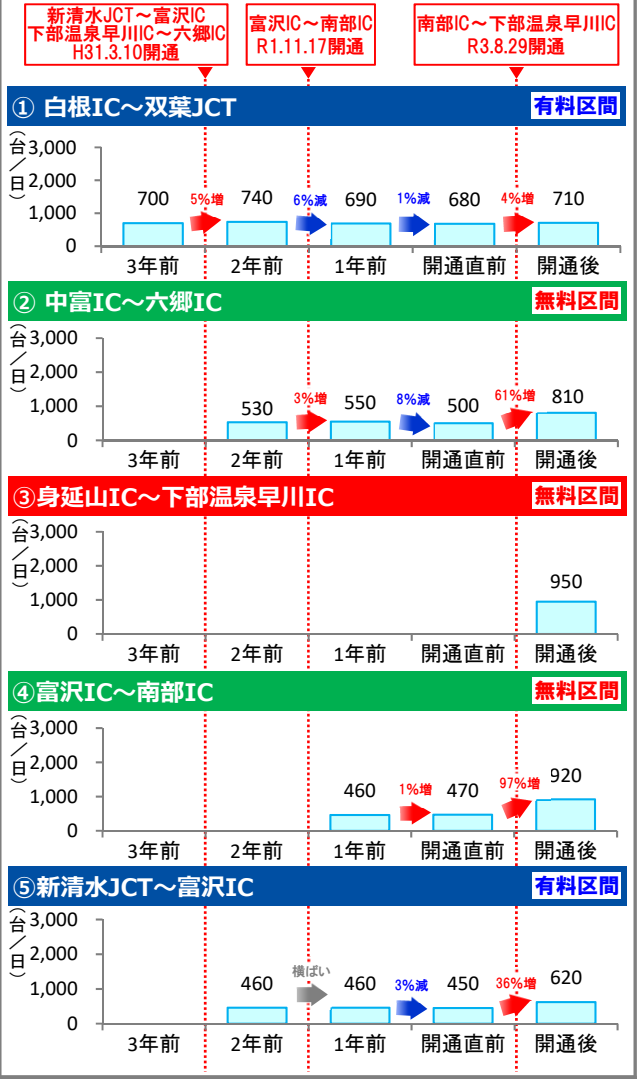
新清水JCT～富沢IC
下部温泉早川IC～六郷IC
H31.3.10開通

富沢IC～南部IC
R1.11.17開通

南部IC～下部温泉早川IC
R3.8.29開通

① 白根IC～双葉JCT
有料区間

(台/日)
3,000
2,000
1,000
0

700 5%増 740 6%減 690 1%減 680 4%増 710

3年前 2年前 1年前 開通直前 開通後

② 中富IC～六郷IC
無料区間

(台/日)
3,000
2,000
1,000
0

530 3%増 550 8%減 500 61%増 810

3年前 2年前 1年前 開通直前 開通後

③身延山IC～下部温泉早川IC
無料区間

(台/日)
3,000
2,000
1,000
0

950

3年前 2年前 1年前 開通直前 開通後

④富沢IC～南部IC
無料区間

(台/日)
3,000
2,000
1,000
0

460 1%増 470 97%増 920

3年前 2年前 1年前 開通直前 開通後

⑤新清水JCT～富沢IC
有料区間

(台/日)
3,000
2,000
1,000
0

460 横ばい 460 3%減 450 36%増 620

3年前 2年前 1年前 開通直前 開通後